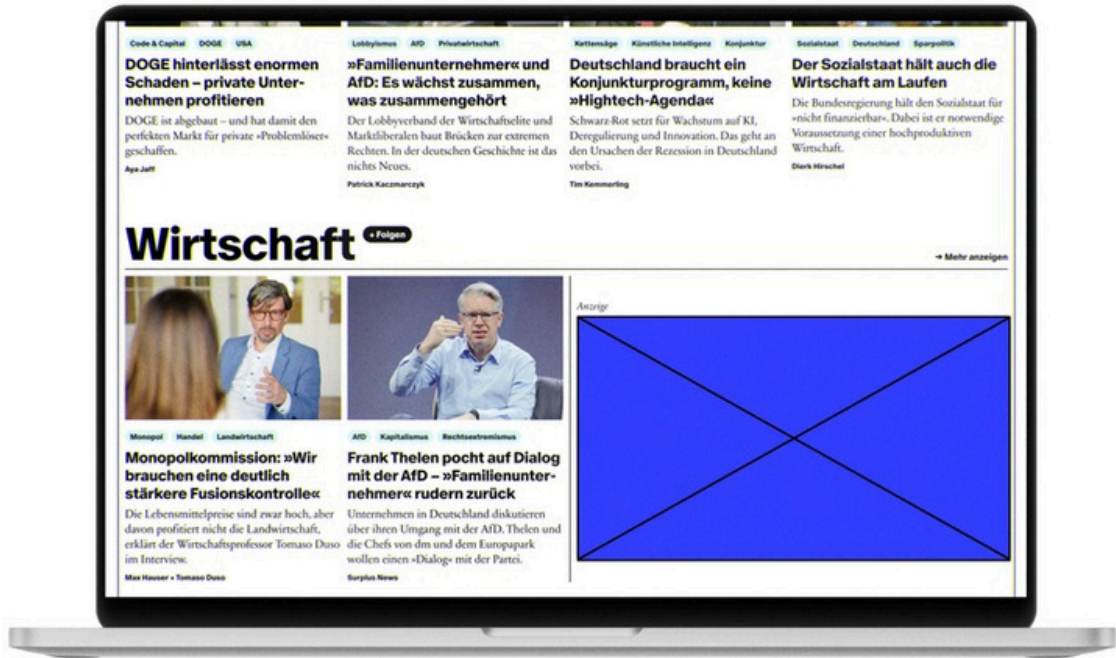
Code & Capital DOGE USA

DOGE hinterlässt enormen Schaden – private Unternehmen profitieren

DOGE ist abgebaut – und hat damit den perfekten Markt für private »Problemlöser« geschaffen.

Aya Jaff

Lobbyismus AfD Privatwirtschaft

»Familienunternehmer« und AfD: Es wächst zusammen, was zusammengehört

Der Lobbyverband der Wirtschaftselite und Marktliberalen baut Brücken zur extremen Rechten. In der deutschen Geschichte ist das nichts Neues.

Patrick Kaczmarczyk

Kettensäge Künstliche Intelligenz Konjunktur

Deutschland braucht ein Konjunkturprogramm, keine »Hightech-Agenda«

Schwarz-Rot setzt für Wachstum auf KI, Deregulierung und Innovation. Das geht an den Ursachen der Rezession in Deutschland vorbei.

Tim Kemmerling

Sozialstaat Deutschland Sparpolitik

Der Sozialstaat hält auch die Wirtschaft am Laufen

Die Bundesregierung hält den Sozialstaat für »nicht finanzierbar«. Dabei ist er notwendige Voraussetzung einer hochproduktiven Wirtschaft.

Dierk Hirschel

Wirtschaft + Folgen

→ Mehr anzeigen

Anzeige

Monopol Handel Landwirtschaft

Monopolkommission: »Wir brauchen eine deutlich stärkere Fusionskontrolle«

Die Lebensmittelpreise sind zwar hoch, aber davon profitiert nicht die Landwirtschaft, erklärt der Wirtschaftsprofessor Tomaso Duso im Interview.

Max Hauser • Tomaso Duso

AfD Kapitalismus Rechtsextremismus

Frank Thelen pocht auf Dialog mit der AfD – »Familienunternehmer« rudern zurück

Unternehmen in Deutschland diskutieren über ihren Umgang mit der AfD. Thelen und die Chefs von dm und dem Europapark wollen einen »Dialog« mit der Partei.

Surplus News